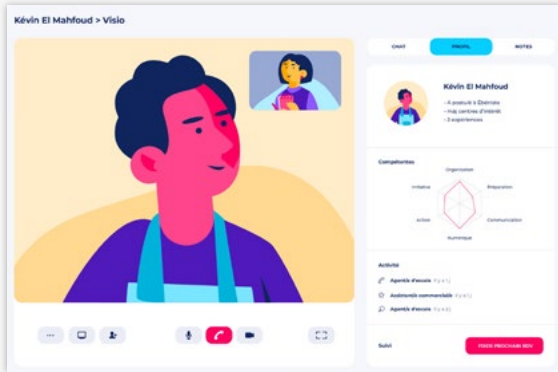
Kévin El Mahfoud > Visio

CHAT
PROFIL
NOTES

Kévin El Mahfoud
- A postulé à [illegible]
- Maj centres d'intérêt
- 3 expériences

Compétences

Organisation
Préparation
Communication
Numérique
Action
Initiative

Activité

Agent(e) d'escale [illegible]
Assistant(e) commercial(e) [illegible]
Agent(e) d'escale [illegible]

Suivi

FIXER PROCHAIN RDV